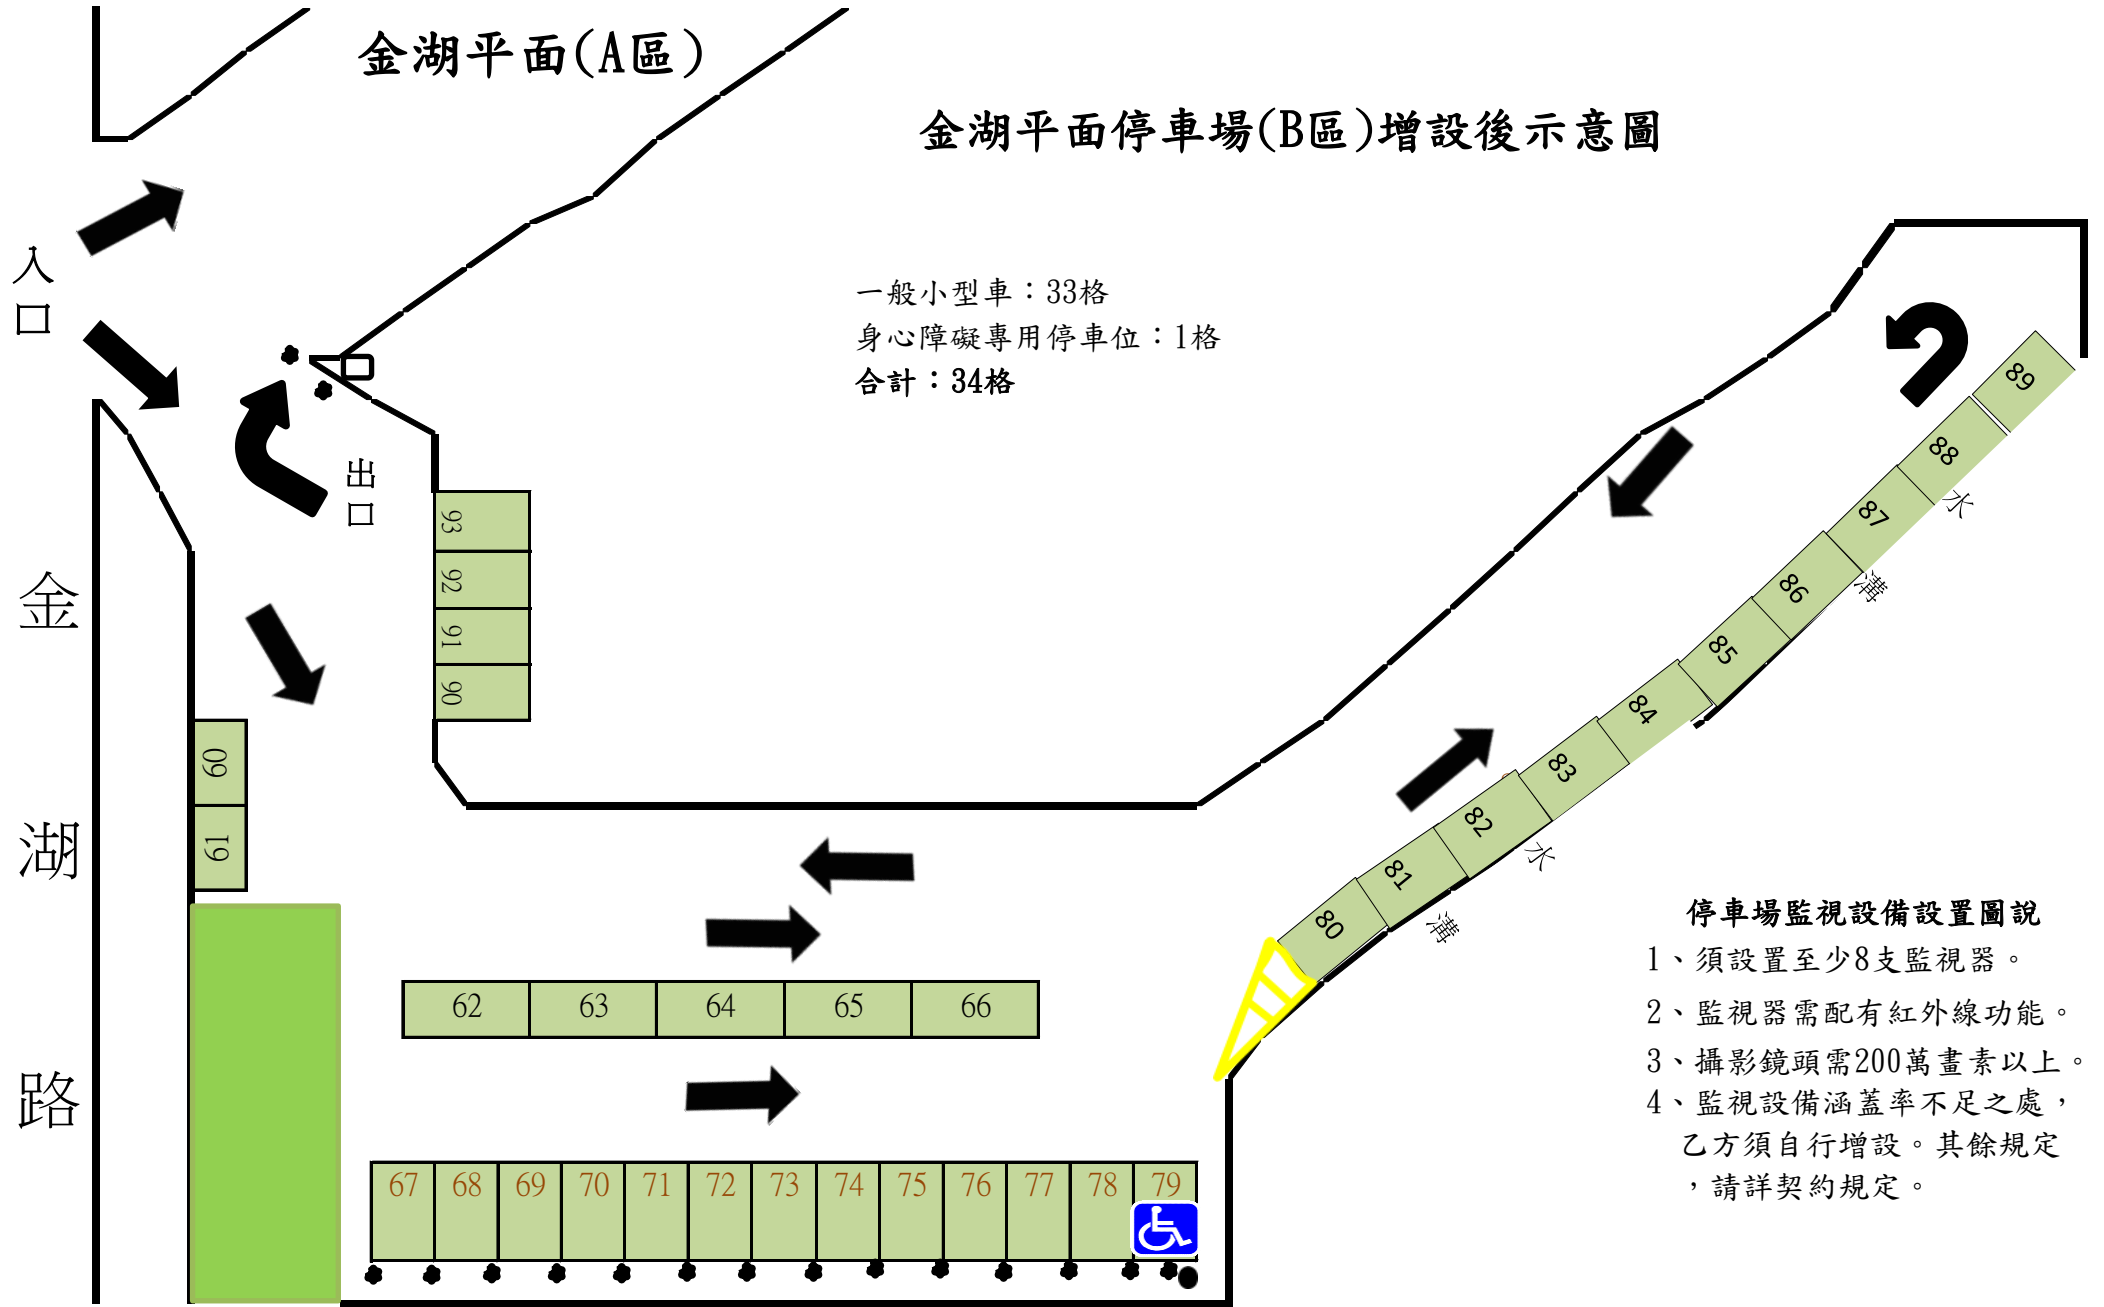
金湖平面(A區)

金湖平面停車場(B區)增設後示意圖

入口

一般小型車：33格
身心障礙專用停車位：1格
合計：34格

出口

金湖路

93
92
91
90

60
61

89
88
87
86
85
84
83
82
81
80

水溝
水溝

62 63 64 65 66

67 68 69 70 71 72 73 74 75 76 77 78 79

停車場監視設備設置圖說
1、須設置至少8支監視器。
2、監視器需配有紅外線功能。
3、攝影鏡頭需200萬畫素以上。
4、監視設備涵蓋率不足之處，乙方須自行增設。其餘規定，請詳契約規定。